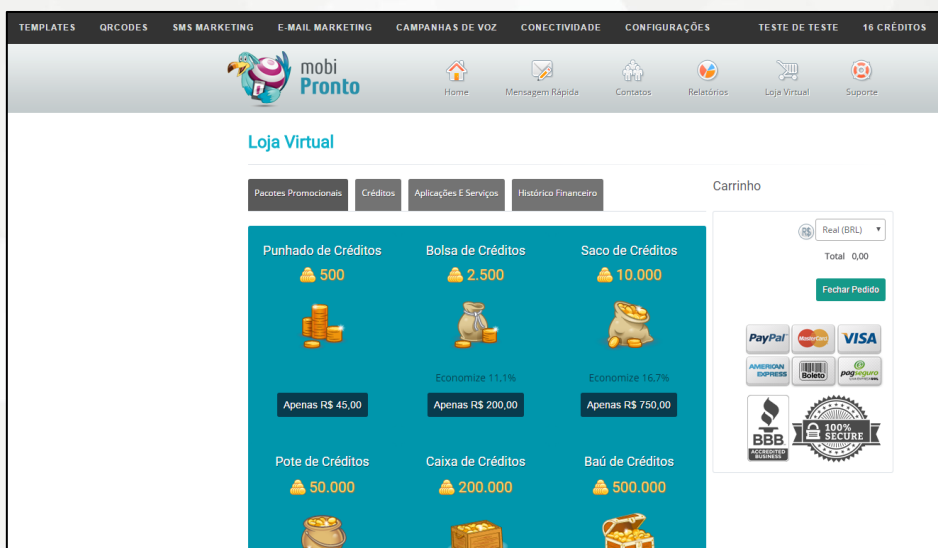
TEMPLATES QRCODES SMS MARKETING E-MAIL MARKETING CAMPANHAS DE VOZ CONECTIVIDADE CONFIGURAÇÕES TESTE DE TESTE 16 CRÉDITOS

mobi Pronto

Home Mensagem Rapida Contatos Relatórios Loja Virtual Suporte

Loja Virtual

Pacotes Promocionais Créditos Aplicações E Serviços Histórico Financeiro

Punhado de Créditos
500
Apenas R$ 45,00

Bolsa de Créditos
2.500
Economize 11,1%
Apenas R$ 200,00

Saco de Créditos
10.000
Economize 16,7%
Apenas R$ 750,00

Pote de Créditos
50.000

Caixa de Créditos
200.000

Baú de Créditos
500.000

Carrinho

R$ Real (BRL)

Total 0,00

Fechar Pedido

PayPal MasterCard VISA
AMERICAN EXPRESS Boleto pagseguro

BBB ACCREDITED BUSINESS
100% SECURE